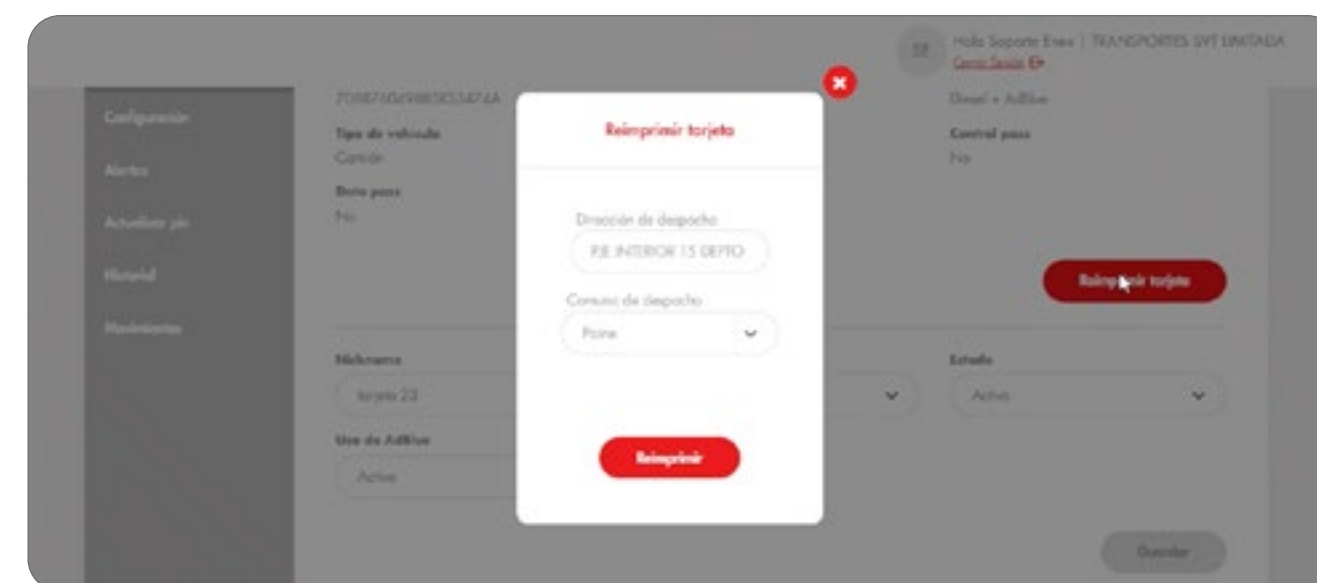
SE Hola Soporte Enex | TRANSPORTES SVT LIMITADA
Cerrar Sesión

Configuración
Alertas
Actualizar pin
Historial
Movimientos

7098740498838534744
Tipo de vehículo
Camión
Bota paso
No

Diesel + AdBlue
Control paso
No

Reimprimir tarjeta

Nickname
tarjeta 23
Uso de AdBlue
Activo

Estado
Activo

Guardar

Reimprimir tarjeta

Dirección de despacho
PJE INTERIOR 15 DEPTO

Comuna de despacho
Paine

Reimprimir